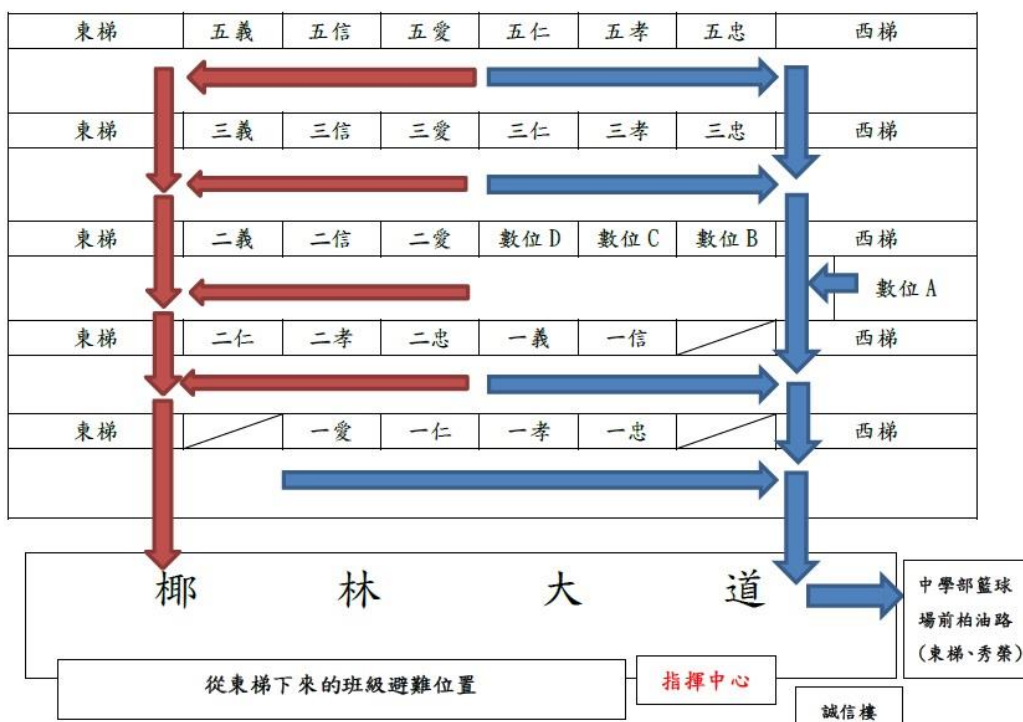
| 東梯 | 五義 | 五信 | 五愛 | 五仁 | 五孝 | 五忠 | 西梯 |
|---|---|---|---|---|---|---|---|
| 東梯 | 三義 | 三信 | 三愛 | 三仁 | 三孝 | 三忠 | 西梯 |
| 東梯 | 二義 | 二信 | 二愛 | 數位 D | 數位 C | 數位 B | 西梯 |
| 東梯 | 二仁 | 二孝 | 二忠 | 一義 | 一信 | | 西梯 |
| 東梯 | | 一愛 | 一仁 | 一孝 | 一忠 | | 西梯 |

數位 A

椰 林 大 道

中學部籃球場前柏油路(東梯、秀榮)

從東梯下來的班級避難位置

指揮中心

誠信樓